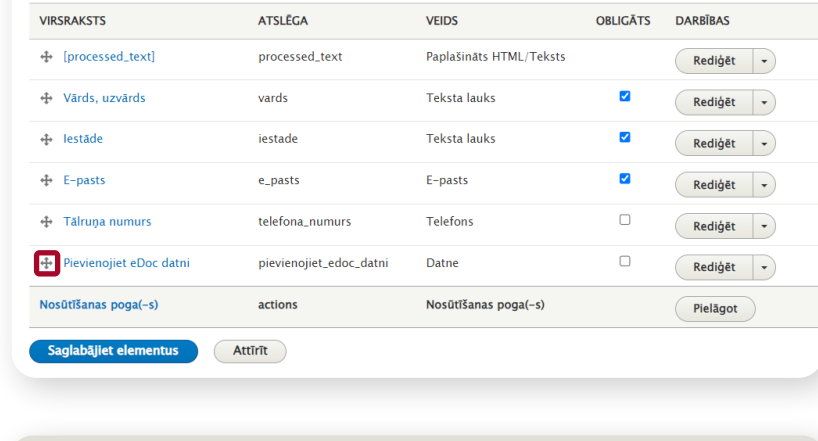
| VIRSRAKSTS | ATSLĒGA | VEIDS | OBLIGĀTS | DARBĪBAS |
|---|---|---|---|---|
| [processed_text] | processed_text | Paplašināts HTML/Teksts | | Rediģēt |
| Vārds, uzvārds | vards | Teksta lauks | ☑ | Rediģēt |
| Iestāde | iestade | Teksta lauks | ☑ | Rediģēt |
| E-pasts | e_pasts | E-pasts | ☑ | Rediģēt |
| Tālruņa numurs | telefona_numurs | Telefons | ☐ | Rediģēt |
| Pievienojiet eDoc datni | pievienojiet_edoc_datni | Datne | ☐ | Rediģēt |
| Nosūtīšanas poga(-s) | actions | Nosūtīšanas poga(-s) | | Pielāgot |

Saglabājiet elementus Attīrīt